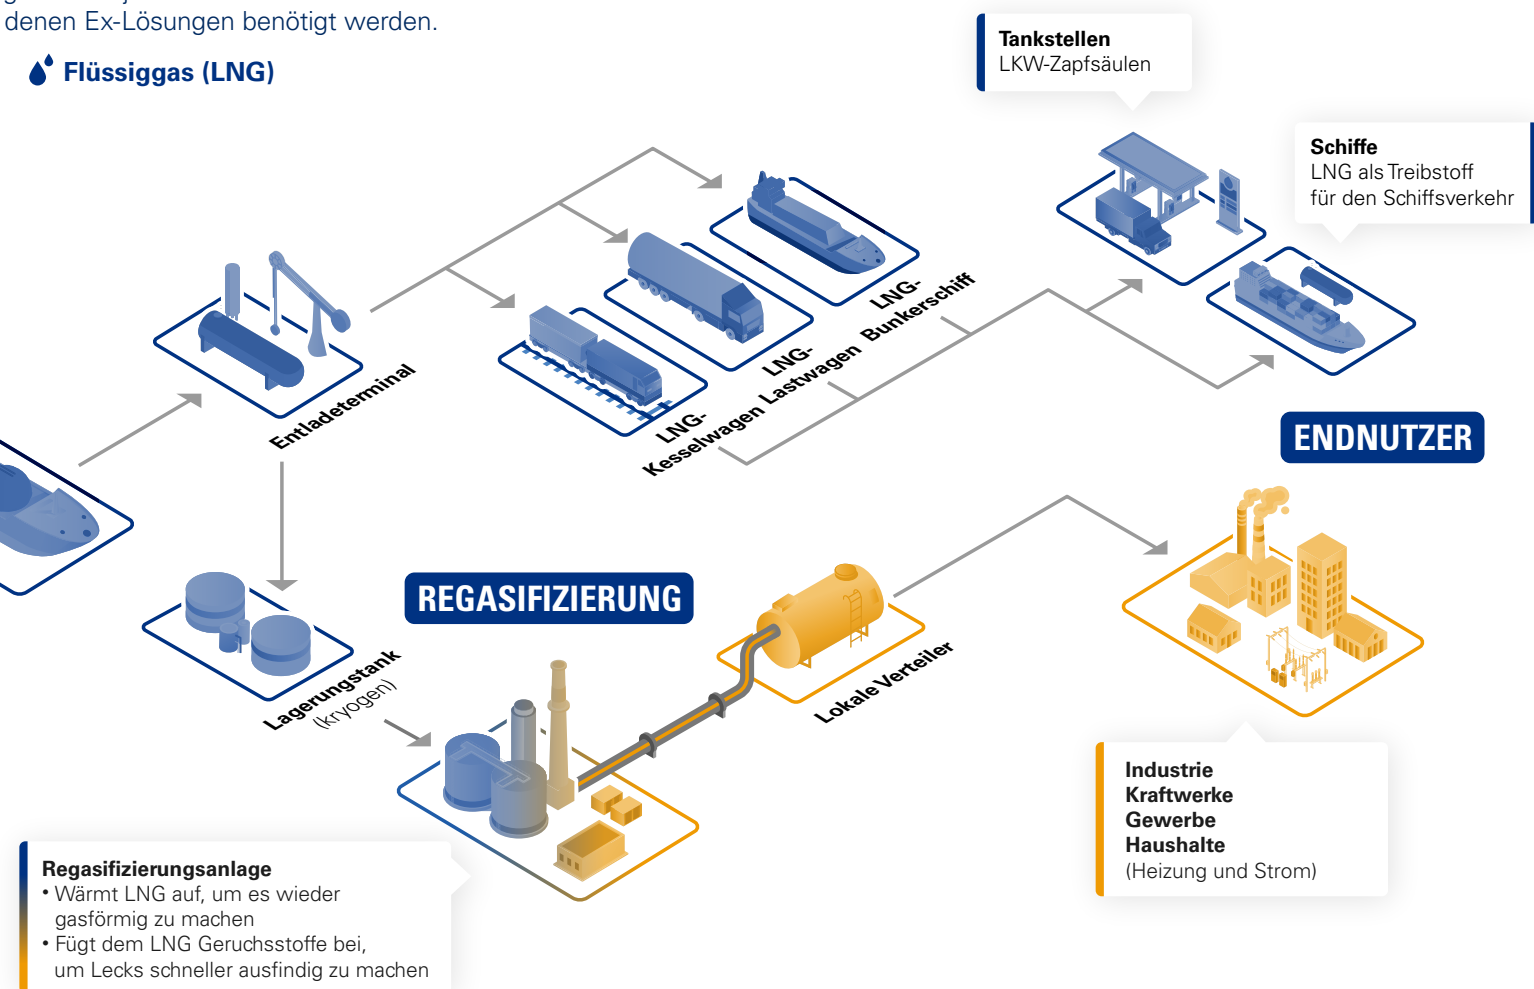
denen Ex-Lösungen benötigt werden.

Flüssiggas (LNG)

Tankstellen
LKW-Zapfsäulen

Schiffe
LNG als Treibstoff für den Schiffsverkehr

Entladeterminal

LNG-Kesselwagen

LNG-Lastwagen

LNG-Bunkerschiff

ENDNUTZER

REGASIFIZIERUNG

Lagerungstank (kryogen)

Lokale Verteiler

Industrie
Kraftwerke
Gewerbe
Haushalte
(Heizung und Strom)

Regasifizierungsanlage
• Wärmt LNG auf, um es wieder gasförmig zu machen
• Fügt dem LNG Geruchsstoffe bei, um Lecks schneller ausfindig zu machen